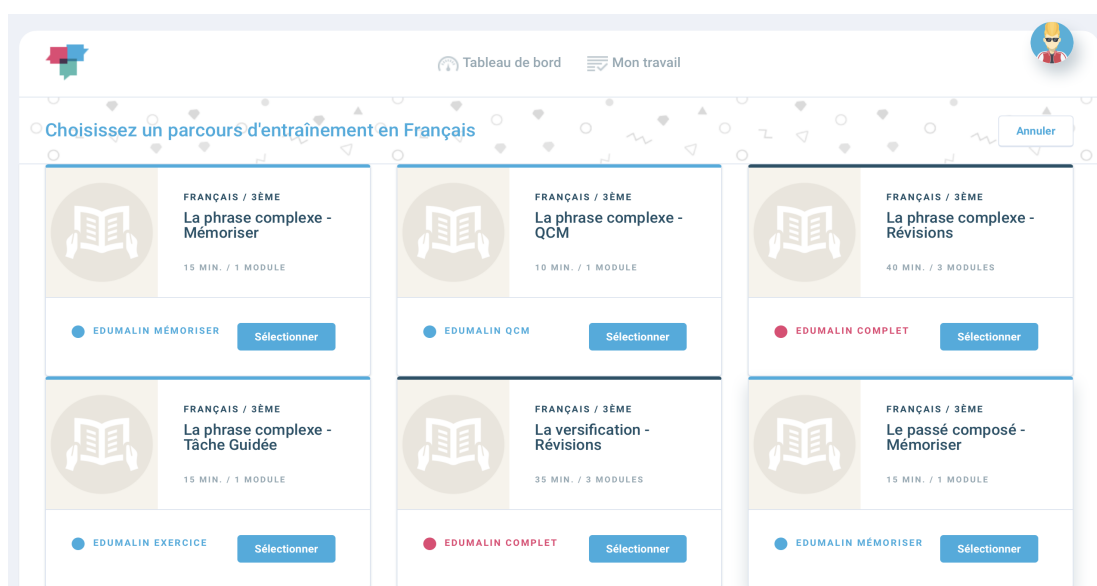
Tableau de bord
Mon travail

Choisissez un parcours d'entraînement en Français

Annuler

FRANÇAIS / 3ÈME
La phrase complexe - Mémoriser
15 MIN. / 1 MODULE
EDUMALIN MÉMORISER
Sélectionner

FRANÇAIS / 3ÈME
La phrase complexe - QCM
10 MIN. / 1 MODULE
EDUMALIN QCM
Sélectionner

FRANÇAIS / 3ÈME
La phrase complexe - Révisions
40 MIN. / 3 MODULES
EDUMALIN COMPLET
Sélectionner

FRANÇAIS / 3ÈME
La phrase complexe - Tâche Guidée
15 MIN. / 1 MODULE
EDUMALIN EXERCICE
Sélectionner

FRANÇAIS / 3ÈME
La versification - Révisions
35 MIN. / 3 MODULES
EDUMALIN COMPLET
Sélectionner

FRANÇAIS / 3ÈME
Le passé composé - Mémoriser
15 MIN. / 1 MODULE
EDUMALIN MÉMORISER
Sélectionner